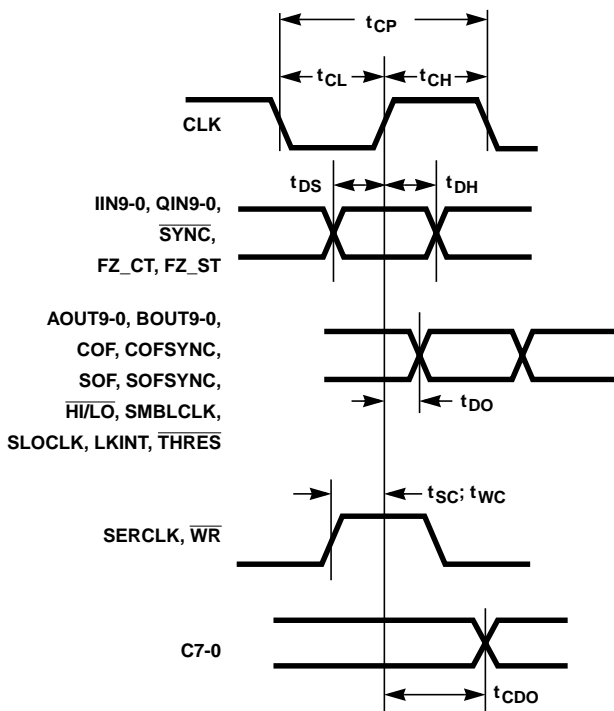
$t_{CP}$

$t_{CL}$

$t_{CH}$

CLK

$t_{DS}$

$t_{DH}$

IIN9-0, QIN9-0, $\overline{SYNC}$, FZ_CT, FZ_ST

AOUT9-0, BOUT9-0, COF, COFSYNC, SOF, SOFSYNC, $\overline{HI/LO}$, SMBLCLK, SLOCLK, LKINT, $\overline{THRES}$

$t_{DO}$

$t_{SC}$; $t_{WC}$

SERCLK, $\overline{WR}$

C7-0

$t_{CDO}$